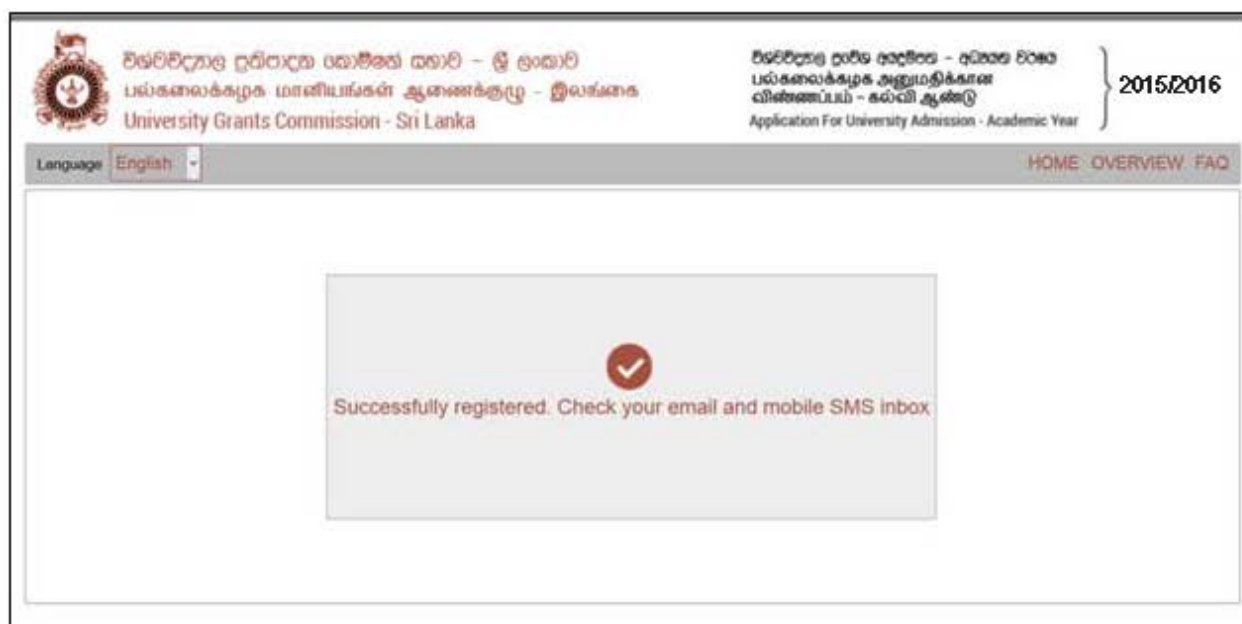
විශ්වවිද්‍යාල ප්‍රතිපාදන කොමිෂන් සභාව - ශ්‍රී ලංකාව
பல்கலைக்கழக மானியங்கள் ஆணைக்குழு - இலங்கை
University Grants Commission - Sri Lanka

විශ්වවිද්‍යාල ප්‍රවේශ අයදුම්පත - අධ්‍යයන වර්ෂය
பல்கலைக்கழக அனுமதிக்கான விண்ணப்பம் - கல்வி ஆண்டு
Application For University Admission - Academic Year

2015/2016

Language English

HOME OVERVIEW FAQ

Successfully registered. Check your email and mobile SMS inbox